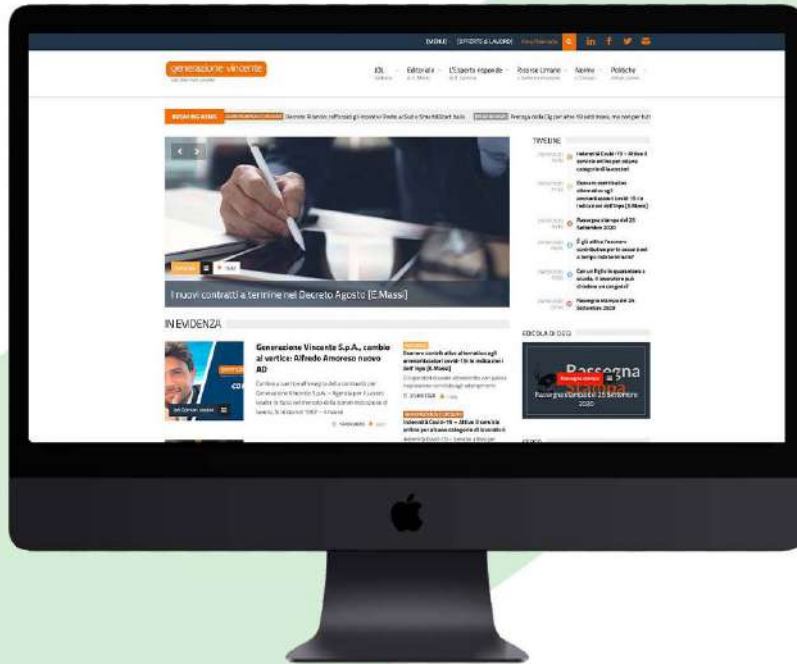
EVENTI | OFFERTE DI LAVORO

generazione vincente

JOL | Editoriale | L'Esperto risponde | Risorse Umane | Norme | Politiche

BREAKING NEWS

Decreto Rilancio, rafforzati gli incentivi Resto al Sud e SmartStart Italia

I nuovi contratti a termine nel Decreto Agosto [E.Massi]

TRENDING

Indennità Covid-19 – Attiva il servizio online per alcune categorie di lavoratori

Esonero contributivo alternativo agli ammortizzatori covid-19: le indicazioni dell'Inps [E.Massi]

Rassegna stampa del 25 Settembre

È già attivo l'esonero contributivo per le assunzioni a tempo indeterminato?

Con un figlio in quarantena a scuola, il lavoratore può chiedere un congedo?

Rassegna stampa del 24 Settembre 2020

IN EVIDENZA

Generazione Vincente S.p.A., cambio al vertice: Alfredo Amoroso nuovo AD

Esonero contributivo alternativo agli ammortizzatori covid-19: le indicazioni dell'Inps [E.Massi]

Indennità Covid-19 – Attiva il servizio online per alcune categorie di lavoratori

EDICOLA DI OGGI

Rassegna Stampa

Rassegna stampa del 25 Settembre 2020